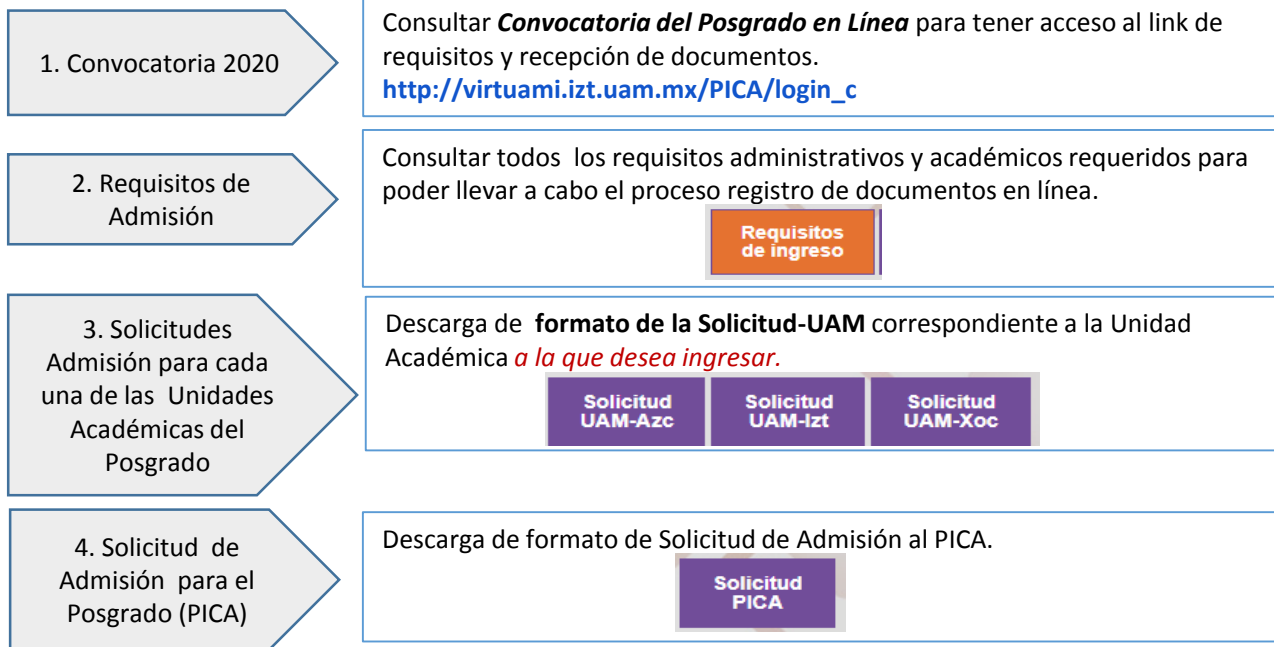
1. Convocatoria 2020

Consultar ***Convocatoria del Posgrado en Línea*** para tener acceso al link de requisitos y recepción de documentos.
**http://virtuami.izt.uam.mx/PICA/login_c**

2. Requisitos de Admisión

Consultar todos los requisitos administrativos y académicos requeridos para poder llevar a cabo el proceso registro de documentos en línea.

Requisitos de ingreso

3. Solicitudes Admisión para cada una de las Unidades Académicas del Posgrado

Descarga de **formato de la Solicitud-UAM** correspondiente a la Unidad Académica *a la que desea ingresar.*

Solicitud UAM-Azc

Solicitud UAM-Izt

Solicitud UAM-Xoc

4. Solicitud de Admisión para el Posgrado (PICA)

Descarga de formato de Solicitud de Admisión al PICA.

Solicitud PICA